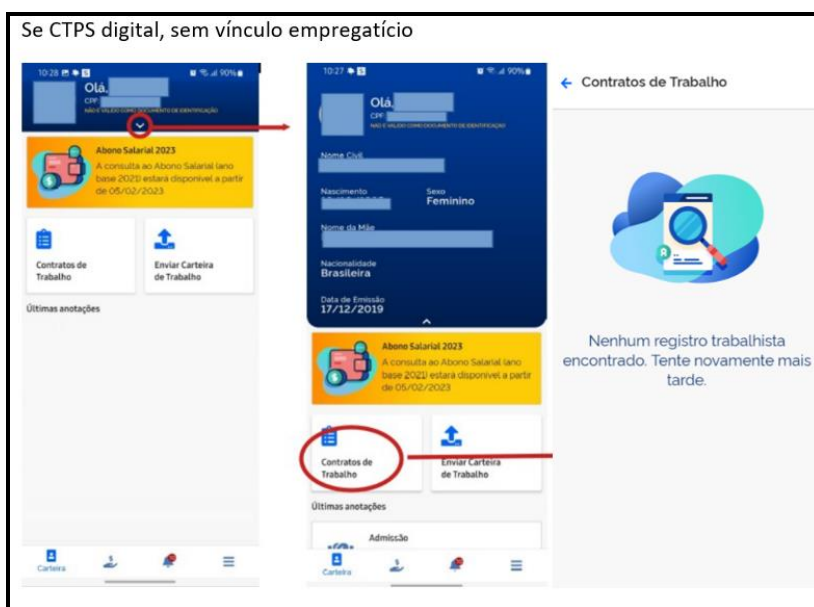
Se CTPS digital, sem vínculo empregatício

10:28 90%

Olá,

CPF

NÃO É VÁLIDO COMO DOCUMENTO DE IDENTIFICAÇÃO

Abono Salarial 2023

A consulta ao Abono Salarial (ano base 2021) estará disponível a partir de 05/02/2023

Contratos de Trabalho

Enviar Carteira de Trabalho

Últimas anotações

Carteira

10:27 90%

Olá,

CPF

NÃO É VÁLIDO COMO DOCUMENTO DE IDENTIFICAÇÃO

Nome Civil

Nascimento

Sexo

Feminino

Nome da Mãe

Nacionalidade

Brasileira

Data de Emissão

17/12/2019

Abono Salarial 2023

A consulta ao Abono Salarial (ano base 2021) estará disponível a partir de 05/02/2023

Contratos de Trabalho

Enviar Carteira de Trabalho

Últimas anotações

Admissão

Carteira

Contratos de Trabalho

Nenhum registro trabalhista encontrado. Tente novamente mais tarde.